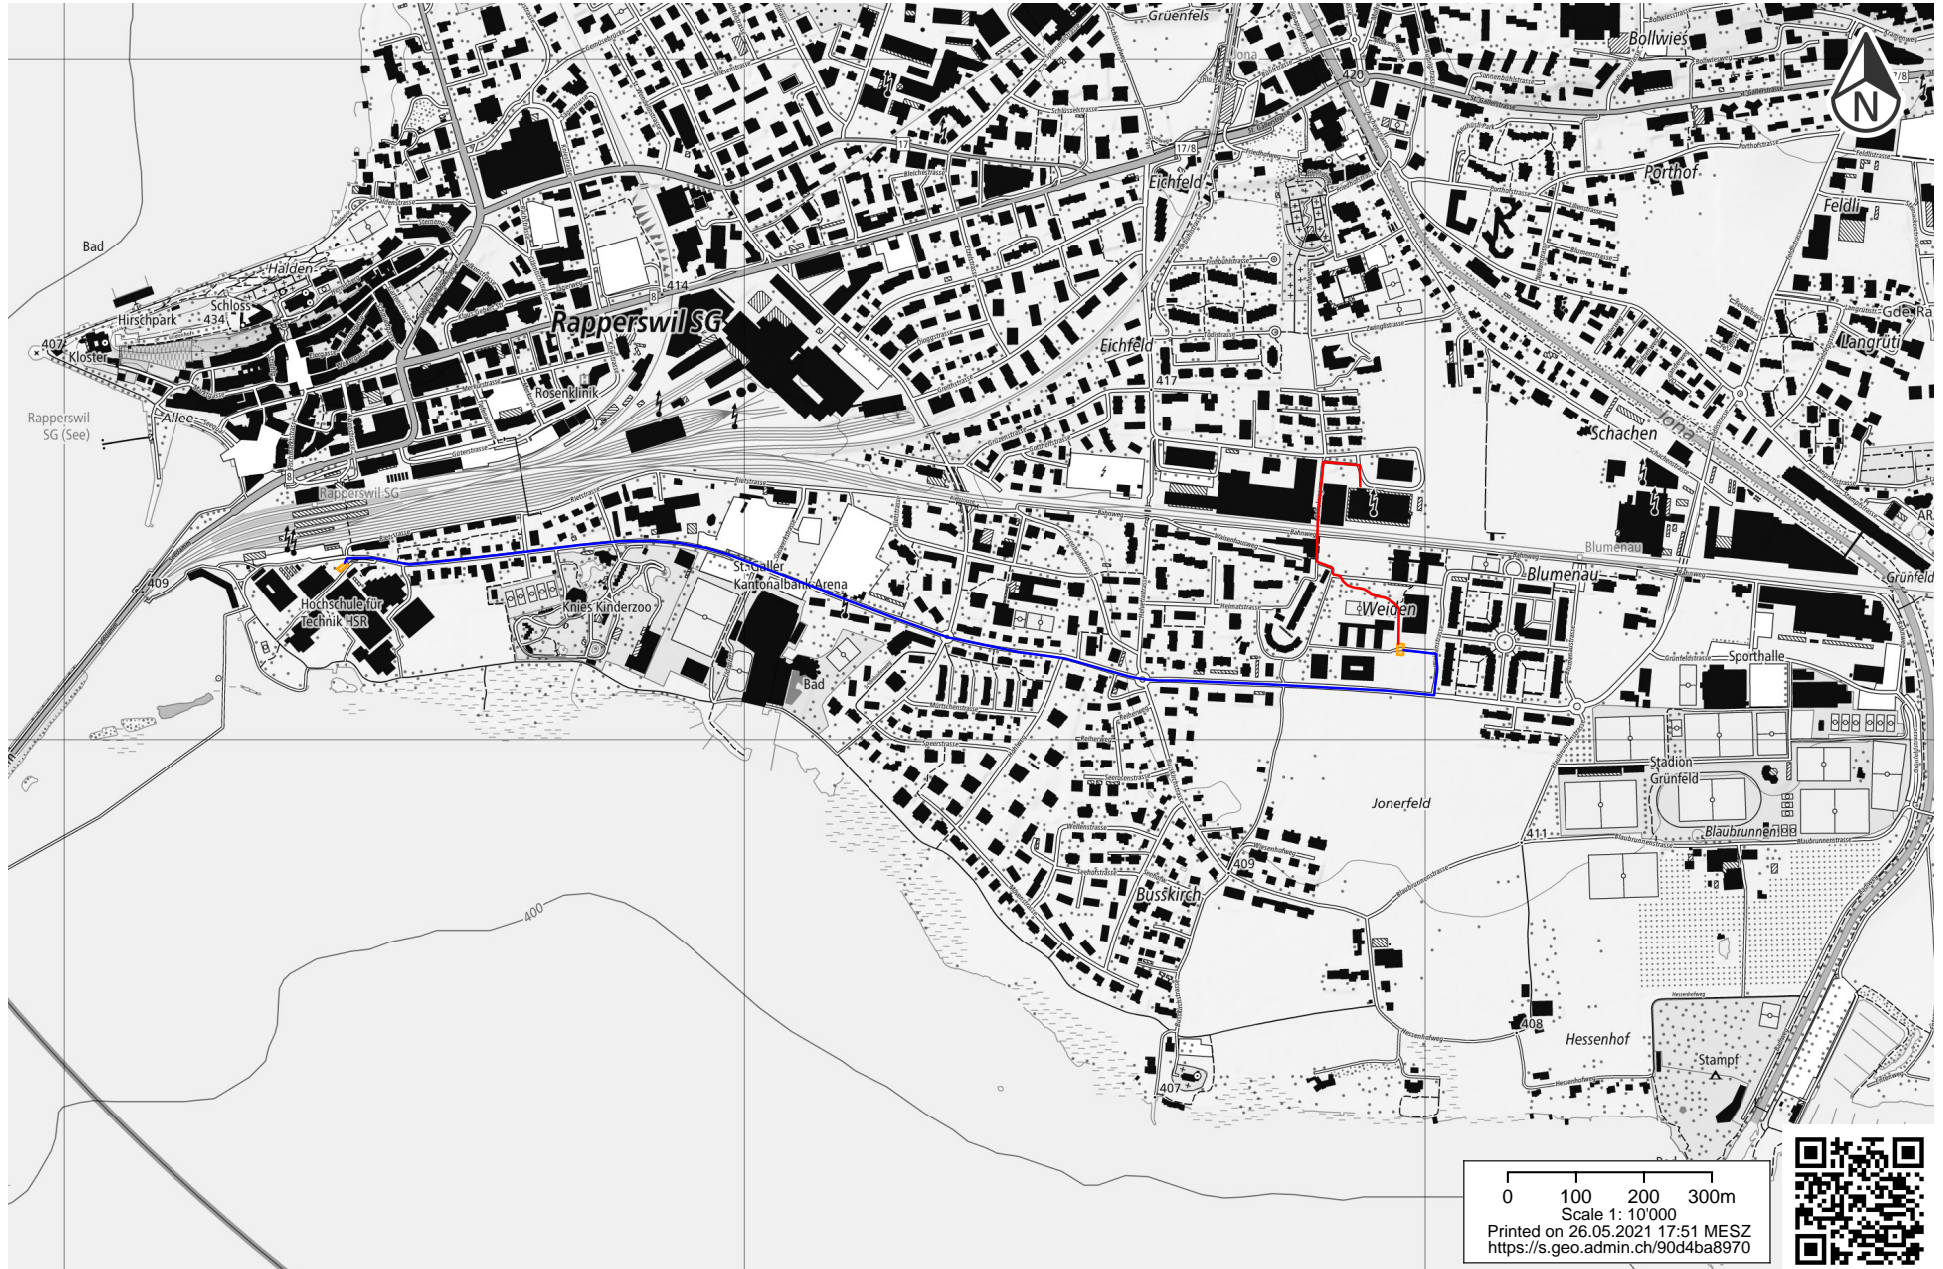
Grüenfels
Bollwies
420
17/8
N
17
17/8
Eichfeld
Porthof
Feldli
Bad
Halden
8
414
Schloss
Hirschpark
434
Rapperswil SG
Gde Ra
407
Kloster
Eichfeld
Langrüti
417
Rosenklinik
Rapperswil SG (See)
Alee
Schachen
Jona
8
Rapperswil SG
AR
Blumenau
Grünfeld
409
St. Galler Kantonalbank Arena
Blumenau
Hochschule für Technik HSR
Knies Kinderzoo
Weiden
Sporthalle
Bad
Stadion Grünfeld
Jonerfeld
411
Blaubrunnen
409
400
Busskirch
408
Hessenhof
Stampf
407
0 100 200 300m
Scale 1: 10'000
Printed on 26.05.2021 17:51 MESZ
https://s.geo.admin.ch/90d4ba8970